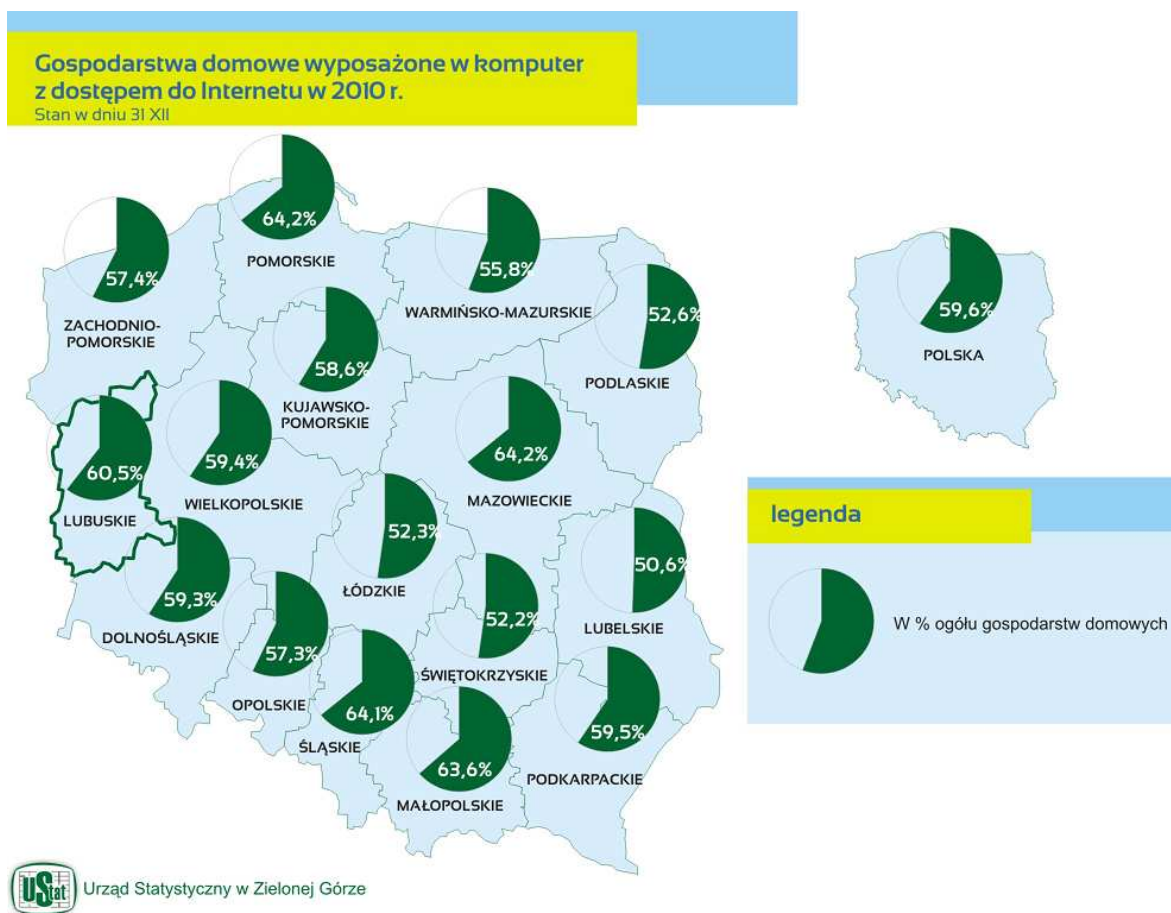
Gospodarstwa domowe wyposażone w komputer z dostępem do Internetu w 2010 r.
Stan w dniu 31 XII

64,2%
POMORSKIE

57,4%
ZACHODNIO-POMORSKIE

55,8%
WARMIŃSKO-MAZURSKIE

52,6%
PODLASKIE

58,6%
KUJAWSKO-POMORSKIE

60,5%
LUBUSKIE

59,4%
WIELKOPOLSKIE

64,2%
MAZOWIECKIE

52,3%
ŁÓDZKIE

59,3%
DOLNOŚLĄSKIE

50,6%
LUBELSKIE

52,2%
ŚWIĘTOKRZYSKIE

57,3%
OPOLSKIE

64,1%
ŚLĄSKIE

63,6%
MAŁOPOLSKIE

59,5%
PODKARPACKIE

59,6%
POLSKA

legenda

W % ogółu gospodarstw domowych

USTAT Urząd Statystyczny w Zielonej Górze